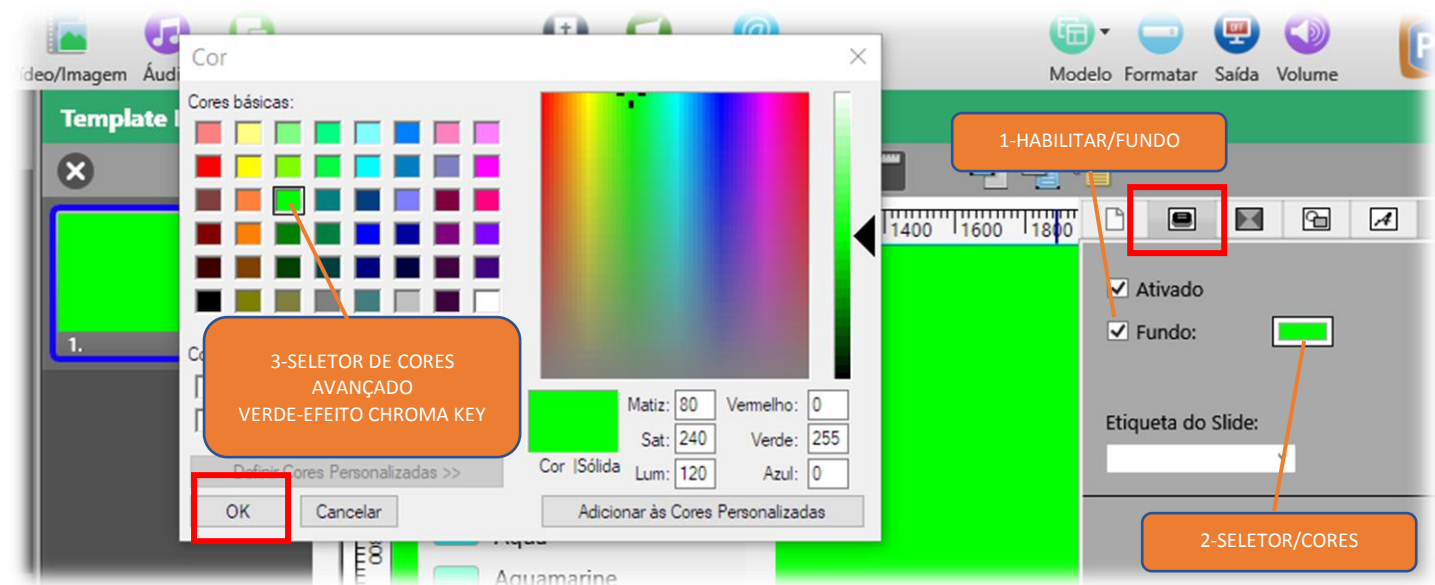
ídeo/Imagem Áudi

Modelo Formatar Saída Volume

Template

1.

Cor

Cores básicas:

Co

Definir Cores Personalizadas >>

OK Cancelar

3-SELETOR DE CORES AVANÇADO VERDE-EFEITO CHROMA KEY

Cor |Sólida

Matiz: 80
Sat: 240
Lum: 120

Vermelho: 0
Verde: 255
Azul: 0

Adicionar às Cores Personalizadas

1400 1600 1800

1-HABILITAR/FUNDO

Ativado

Fundo:

Etiqueta do Slide:

2-SELETOR/CORES

Aqua

Aquamarine